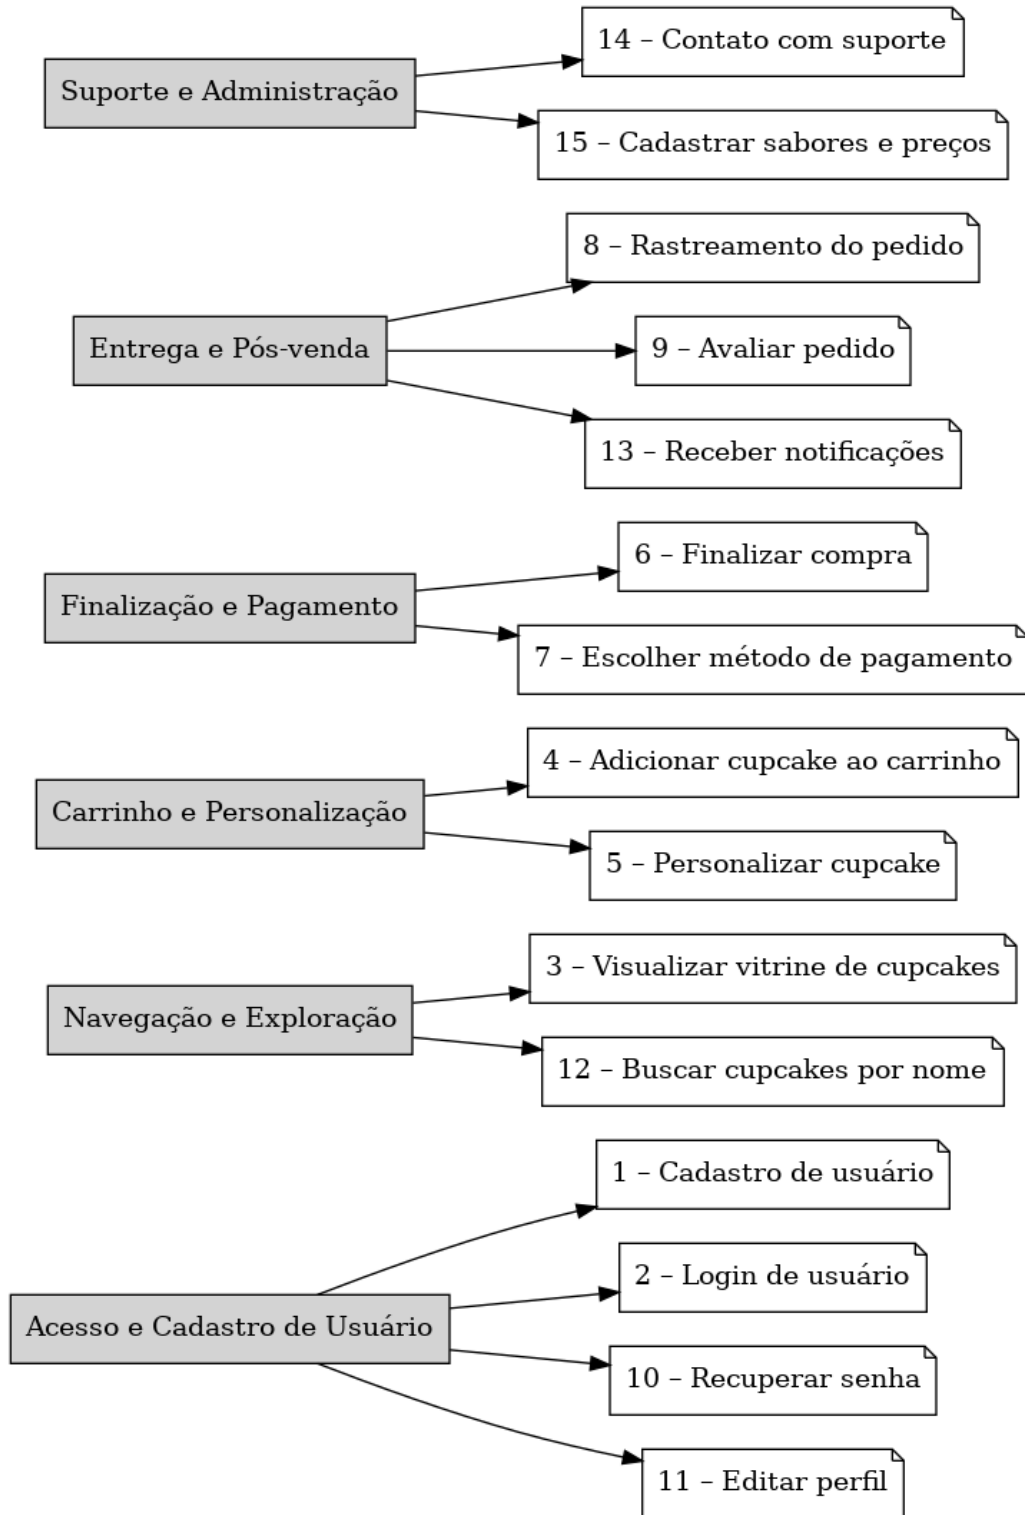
Suporte e Administração

14 – Contato com suporte

15 – Cadastrar sabores e preços

Entrega e Pós-venda

8 – Rastreamento do pedido

9 – Avaliar pedido

13 – Receber notificações

Finalização e Pagamento

6 – Finalizar compra

7 – Escolher método de pagamento

Carrinho e Personalização

4 – Adicionar cupcake ao carrinho

5 – Personalizar cupcake

Navegação e Exploração

3 – Visualizar vitrine de cupcakes

12 – Buscar cupcakes por nome

Acesso e Cadastro de Usuário

1 – Cadastro de usuário

2 – Login de usuário

10 – Recuperar senha

11 – Editar perfil